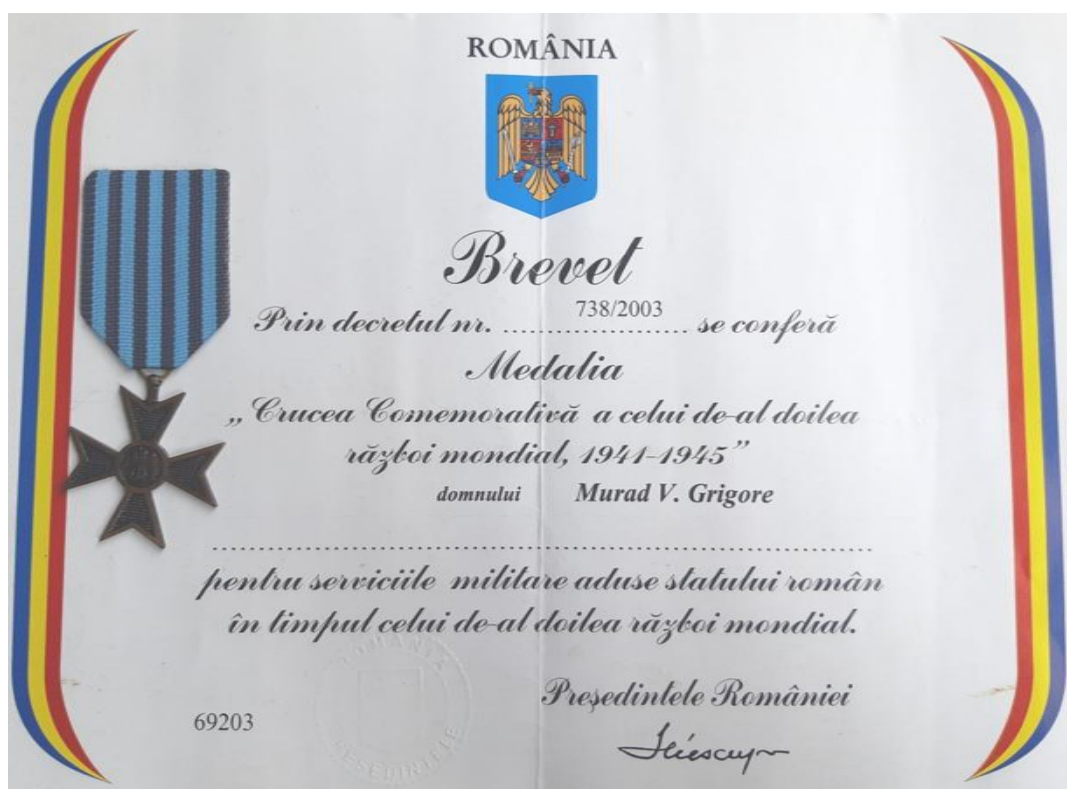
ROMÂNIA

Brevet

Prin decretul nr. 738/2003 se conferă

Medalia

„Crucea Comemorativă a celui de-al doilea război mondial, 1941-1945"

domnului Murad V. Grigore

pentru serviciile militare aduse statului român în timpul celui de-al doilea război mondial.

ROMÂNIA PREŞEDINTELE

Preşedintele României

69203

Iliescu